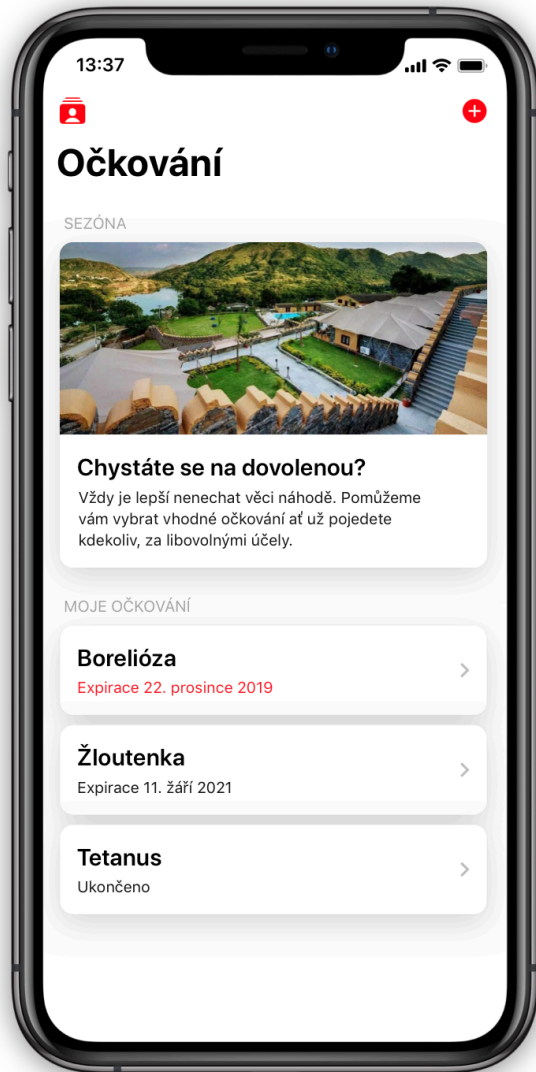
13:37

Očkování

SEZÓNA

Chystáte se na dovolenou?

Vždy je lepší nenechat věci náhodě. Pomůžeme vám vybrat vhodné očkování ať už pojedete kdekoliv, za libovolnými účely.

MOJE OČKOVÁNÍ

Borelióza
Expirace 22. prosince 2019

Žloutenka
Expirace 11. září 2021

Tetanus
Ukončeno